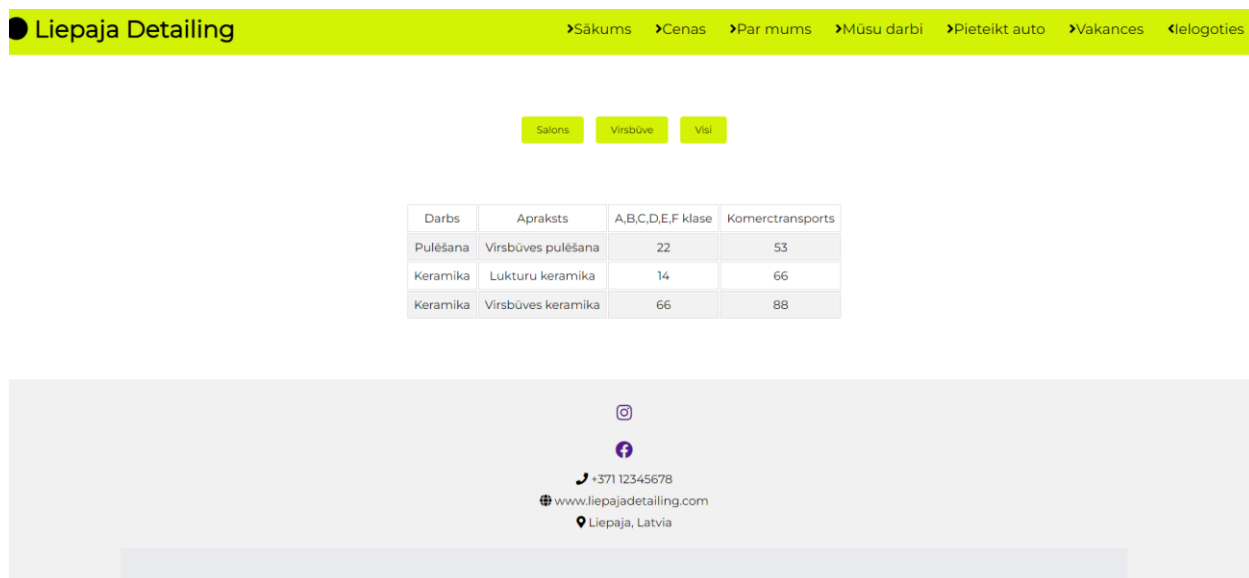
Liepaja Detailing

Sākums Cenas Par mums Mūsu darbi Pieteikt auto Vakances Ielogoties

Salons Virsbūve Visi

| Darbs | Apraksts | A,B,C,D,E,F klase | Komerctransports |
|---|---|---|---|
| Pulēšana | Virsbūves pulēšana | 22 | 53 |
| Keramika | Lukturu keramika | 14 | 66 |
| Keramika | Virsbūves keramika | 66 | 88 |

+371 12345678
www.liepajadetailing.com
Liepaja, Latvia